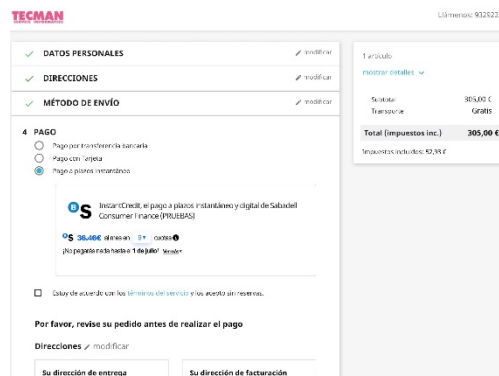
TECMAN
SERVICIOS INFORMÁTICOS

Llámenos: 932922

✓ DATOS PERSONALES
modificar

✓ DIRECCIONES
modificar

✓ MÉTODO DE ENVÍO
modificar

4 PAGO

Pago por transferencia bancaria

Pago con Tarjeta

Pago a plazos instantáneo

InstantCredit, el pago a plazos instantáneo y digital de Sabadell Consumer Finance (PRUEBAS)

36,48€ al mes en 3 cuotas

¡No pagarás nada hasta el 1 de julio! Detalles

Estoy de acuerdo con los términos del servicio y los acepto sin reservas.

Por favor, revise su pedido antes de realizar el pago

Direcciones modificar

Su dirección de entrega

Su dirección de facturación

1 artículo

mostrar detalles

| Subtotal | 305,00 € |
|---|---|
| Transporte | Gratis |

Total (impuestos inc.) 305,00 €

Impuestos incluidos: 52,93 €